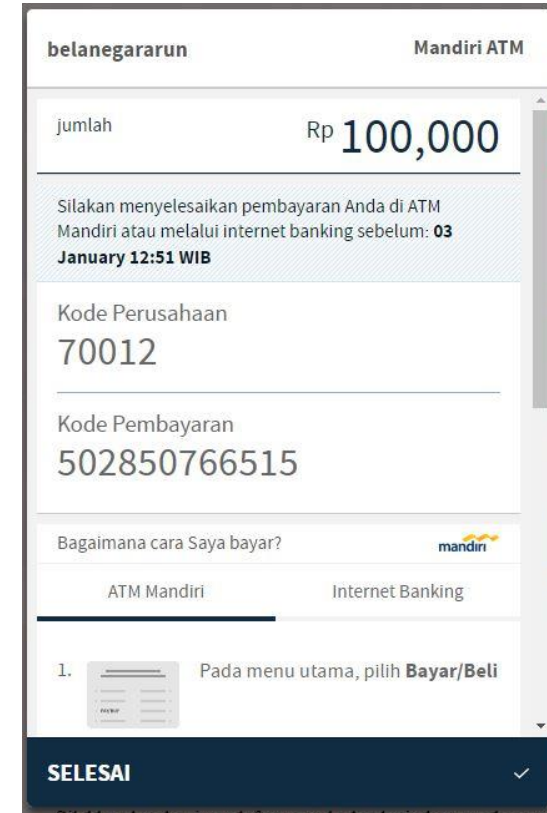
belanegararun

Mandiri ATM

jumlah

Rp 100,000

Silakan menyelesaikan pembayaran Anda di ATM Mandiri atau melalui internet banking sebelum: **03 January 12:51 WIB**

Kode Perusahaan
70012

Kode Pembayaran
502850766515

Bagaimana cara Saya bayar?

mandiri

ATM Mandiri

Internet Banking

1. Pada menu utama, pilih **Bayar/Beli**

SELESAI